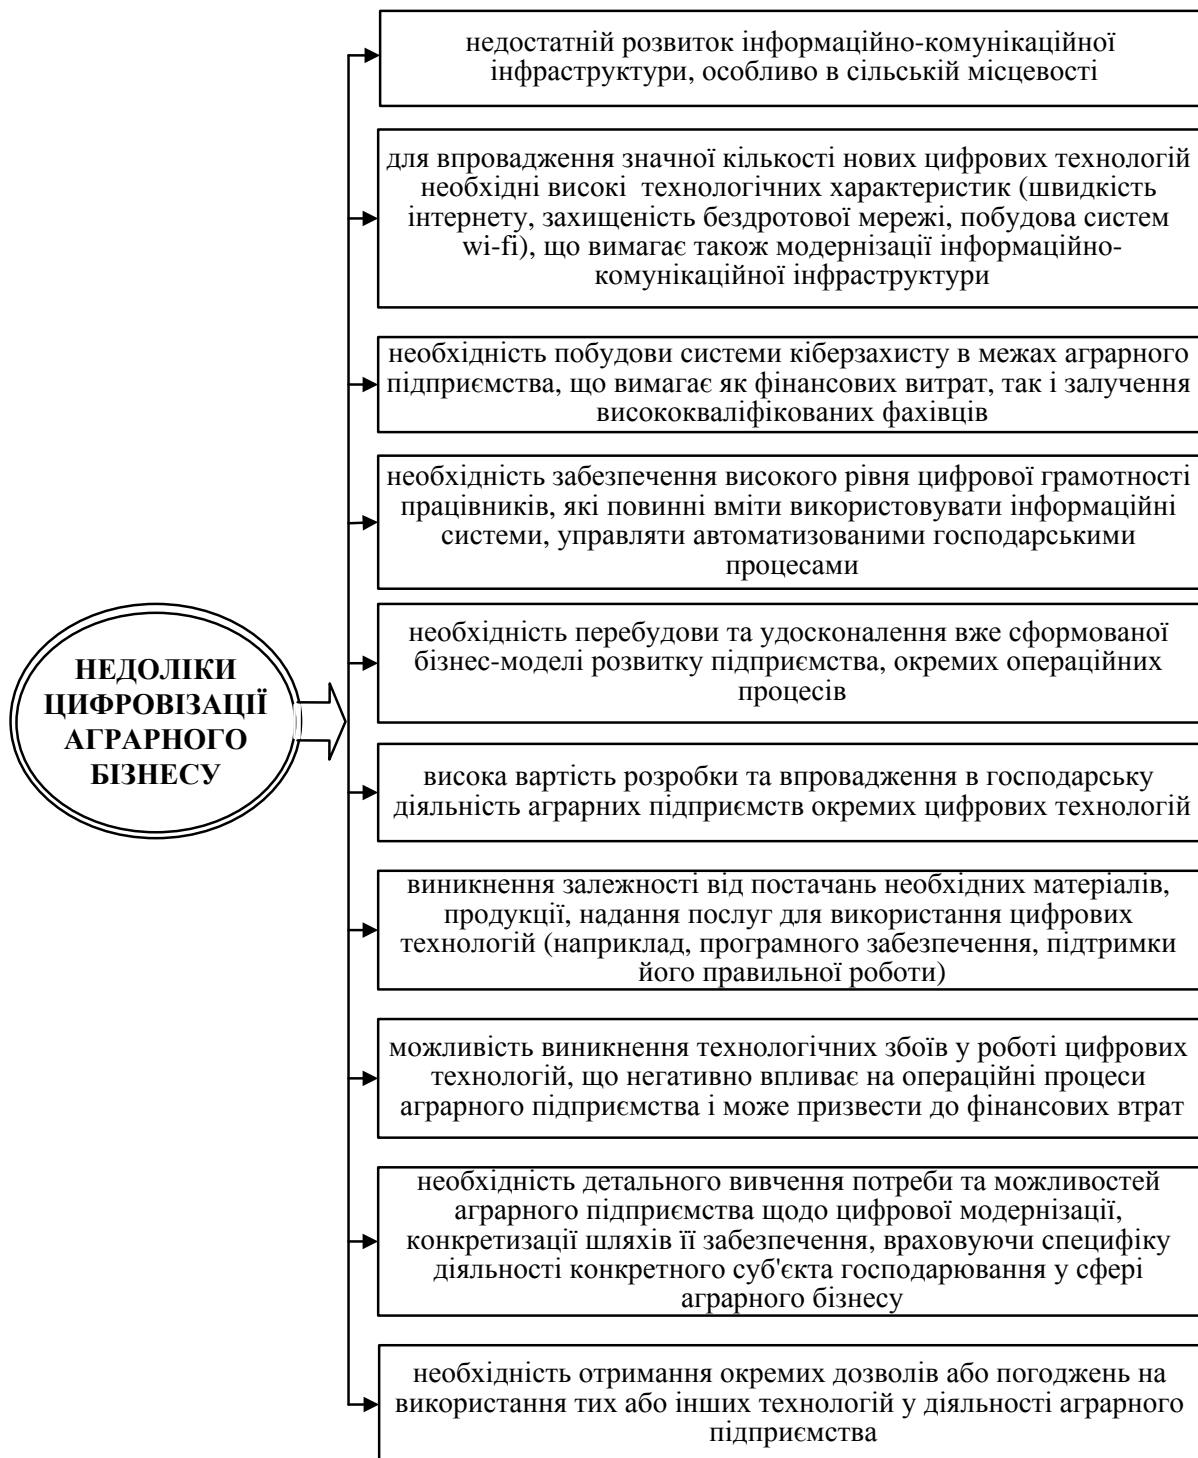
НЕДОЛІКИ ЦИФРОВІЗАЦІЇ АГРАРНОГО БІЗНЕСУ

недостатній розвиток інформаційно-комунікаційної інфраструктури, особливо в сільській місцевості

для впровадження значної кількості нових цифрових технологій необхідні високі технологічних характеристик (швидкість інтернету, захищеність бездротової мережі, побудова систем wi-fi), що вимагає також модернізації інформаційно-комунікаційної інфраструктури

необхідність побудови системи кіберзахисту в межах аграрного підприємства, що вимагає як фінансових витрат, так і залучення висококваліфікованих фахівців

необхідність забезпечення високого рівня цифрової грамотності працівників, які повинні вміти використовувати інформаційні системи, управляти автоматизованими господарськими процесами

необхідність перебудови та удосконалення вже сформованої бізнес-моделі розвитку підприємства, окремих операційних процесів

висока вартість розробки та впровадження в господарську діяльність аграрних підприємств окремих цифрових технологій

виникнення залежності від постачань необхідних матеріалів, продукції, надання послуг для використання цифрових технологій (наприклад, програмного забезпечення, підтримки його правильної роботи)

можливість виникнення технологічних збоїв у роботі цифрових технологій, що негативно впливає на операційні процеси аграрного підприємства і може призвести до фінансових втрат

необхідність детального вивчення потреби та можливостей аграрного підприємства щодо цифрової модернізації, конкретизації шляхів її забезпечення, враховуючи специфіку діяльності конкретного суб'єкта господарювання у сфері аграрного бізнесу

необхідність отримання окремих дозволів або погоджень на використання тих або інших технологій у діяльності аграрного підприємства